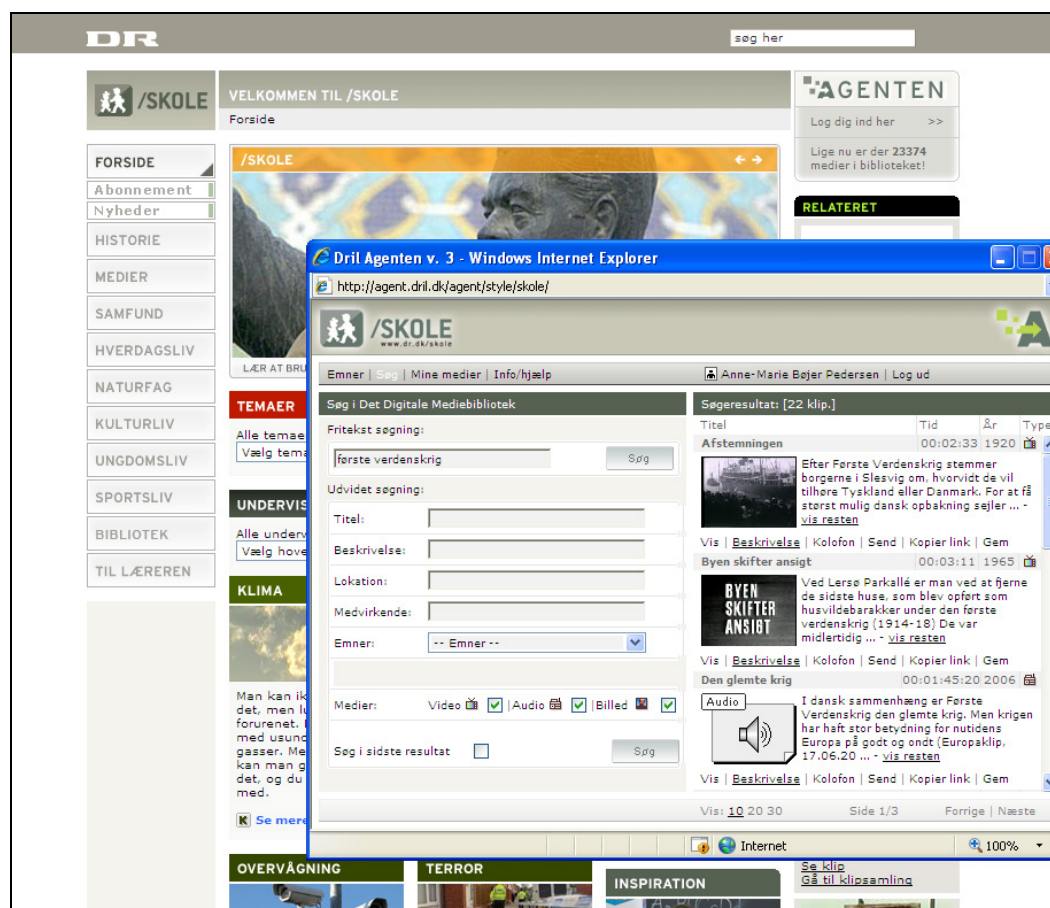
DR

søg her

/SKOLE

VELKOMMEN TIL /SKOLE

Forside

AGENTEN

Log dig ind her >>

Lige nu er der 23374 medier i biblioteket!

FORSIDE

Abonnement

Nyheder

HISTORIE

MEDIER

SAMFUND

HVERDAGSLIV

NATURFAG

KULTURLIV

UNGDOMSLIV

SPORTSLIV

BIBLIOTEK

TIL LÆREREN

/SKOLE

RELATERET

LÆR AT BRU

TEMAER

Alle temae

Vælg tema

UNDERVIS

Alle underv

Vælg hove

KLIMA

Man kan ik det, men lu forurenet. med usund gasser. Me kan man g det, og du med.

Se mere

OVERVÅGNING

TERROR

INSPIRATION

Se klip

Gå til klipsamling

Dril Agenten v. 3 - Windows Internet Explorer

http://agent.dril.dk/agent/style/skole/

/SKOLE
www.dr.dk/skole

Emner | Søg | Mine medier | Info/hjælp

Anne-Marie Bøjer Pedersen | Log ud

Søg i Det Digitale Mediebibliotek

Fritekst søgning:

første verdenskrig

Søg

Udvidet søgning:

Titel:

Beskrivelse:

Lokation:

Medvirkende:

Emner:

-- Emner --

Medier:

Video | Audio | Billed

Søg i sidste resultat

Søg

Søgeresultat: [22 klip.]

| Titel | Tid | År | Type |
|---|---|---|---|
| Afstemningen | 00:02:33 | 1920 | |

Efter Første Verdenskrig stemmer borgerne i Slesvig om, hvorvidt de vil tilhøre Tyskland eller Danmark. For at få størst mulig dansk opbakning sejler ... - vis resten

Vis | Beskrivelse | Kolofon | Send | Kopier link | Gem

Byen skifter ansigt 00:03:11 1965

BYEN SKIFTER ANSIGT

Ved Lersø Parkallé er man ved at fjerne de sidste huse, som blev opført som husvildebarakker under den første verdenskrig (1914-18) De var midlertidig ... - vis resten

Vis | Beskrivelse | Kolofon | Send | Kopier link | Gem

Den glemte krig 00:01:45:20 2006

Audio

I dansk sammenhæng er Første Verdenskrig den glemte krig. Men krigen har haft stor betydning for nutidens Europa på godt og ondt (Europaklip, 17.06.20 ... - vis resten

Vis | Beskrivelse | Kolofon | Send | Kopier link | Gem

Vis: 10 20 30

Side 1/3

Forrige | Næste

Internet

100%